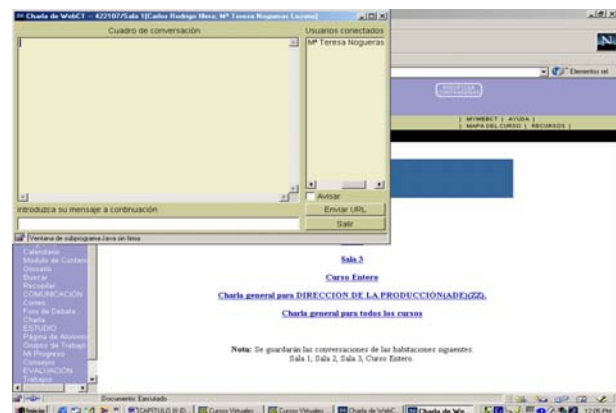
Charla de WebCT -- 422107/Sala 1[Carlos Rodrigo Illera; Mª Teresa Nogueras Lozano]

Cuadro de conversación

Usuarios conectados

Mª Teresa Nogueras

Avisar

Introduzca su mensaje a continuación

Enviar URL

Salir

Ventana de subprograma Java sin firma

Elementos vil

MYWEBCT | AYUDA |
MAPA DEL CURSO | RECURSOS |

Calendario
Módulo de Conten
Glosario
Buscar
Recopilar
COMUNICACIÓN
Correo
Foro de Debate
Charla
ESTUDIO
Página de Alumno
Grupos de Trabajo
Mi Progreso
Consejos
EVALUACIÓN
Trabajos

Sala 3

Curso Entero

Charla general para DIRECCIÓN DE LA PRODUCCIÓN(ADE)(ZZ).

Charla general para todos los cursos

Nota: Se guardarán las conversaciones de las habitaciones siguientes: Sala 1, Sala 2, Sala 3, Curso Entero.

Documento: Ejecutado

Inicio | CAPITULO III (D... | Cursos Virtuales | Cursos Virtuales | Charla de WebC... | Charla de We... | 12:05 PM